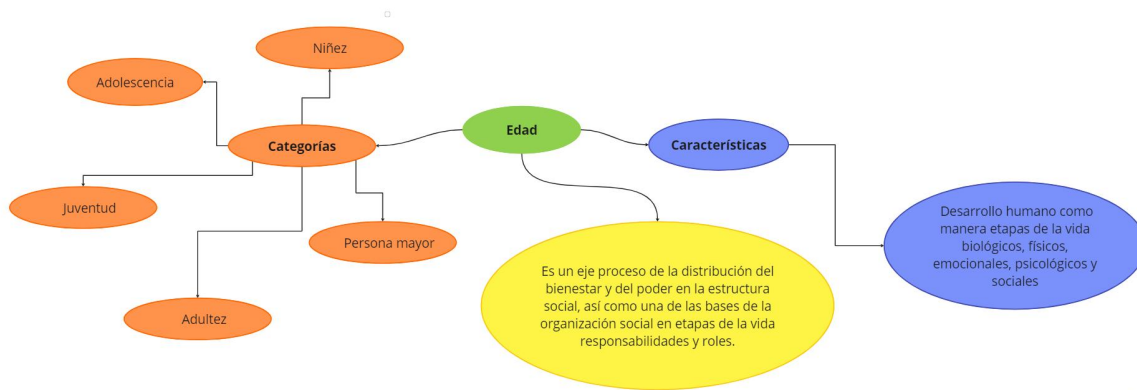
Niñez

Adolescencia

Categorías

Edad

Características

Juventud

Persona mayor

Adultez

Es un eje proceso de la distribución del bienestar y del poder en la estructura social, así como una de las bases de la organización social en etapas de la vida responsabilidades y roles.

Desarrollo humano como manera etapas de la vida biológicos, físicos, emocionales, psicológicos y sociales